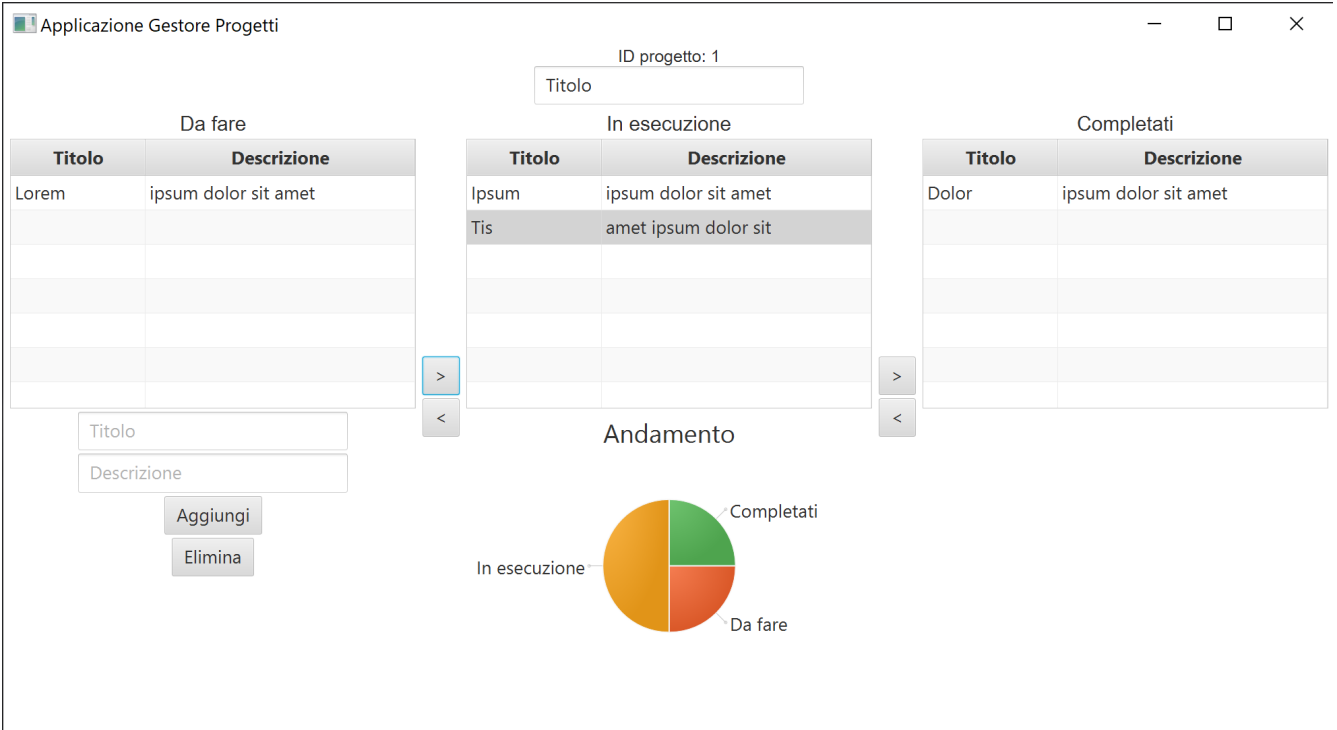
Applicazione Gestore Progetti

ID progetto: 1

Titolo

Da fare

| Titolo | Descrizione |
|---|---|
| Lorem | ipsum dolor sit amet |

In esecuzione

| Titolo | Descrizione |
|---|---|
| Ipsum | ipsum dolor sit amet |
| Tis | amet ipsum dolor sit |

Completati

| Titolo | Descrizione |
|---|---|
| Dolor | ipsum dolor sit amet |

>
<
>
<

Titolo
Descrizione
Aggiungi
Elimina

Andamento

Completati
In esecuzione
Da fare